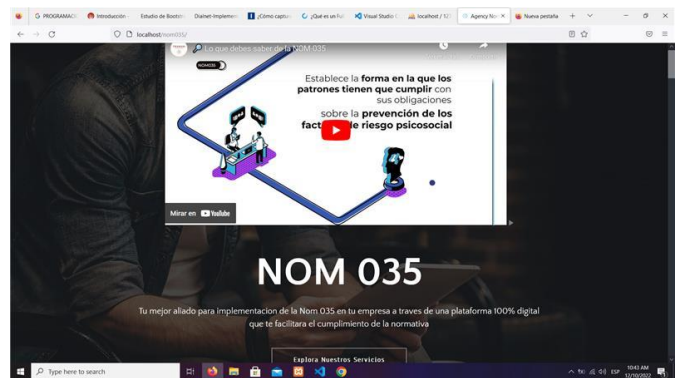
PROGRAMACI | Introducción | Estudio de Bootstr | Dialnet-Implemen | ¿Cómo captur | ¿Qué es un Fr | Visual Studio C | localhost / 127 | Agency Nom × | Nueva pestaña

localhost/nom035/

Lo que debes saber de la NOM-035

NOM035

Establece la forma en la que los patrones tienen que cumplir con sus obligaciones sobre la prevención de los fact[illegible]e riesgo psicosocial

Mirar en YouTube

NOM 035

Tu mejor aliado para implementacion de la Nom 035 en tu empresa a traves de una plataforma 100% digital que te facilitara el cumplimiento de la normativa

Explora Nuestros Servicios

Type here to search

ESP 10:43 AM 12/10/2022